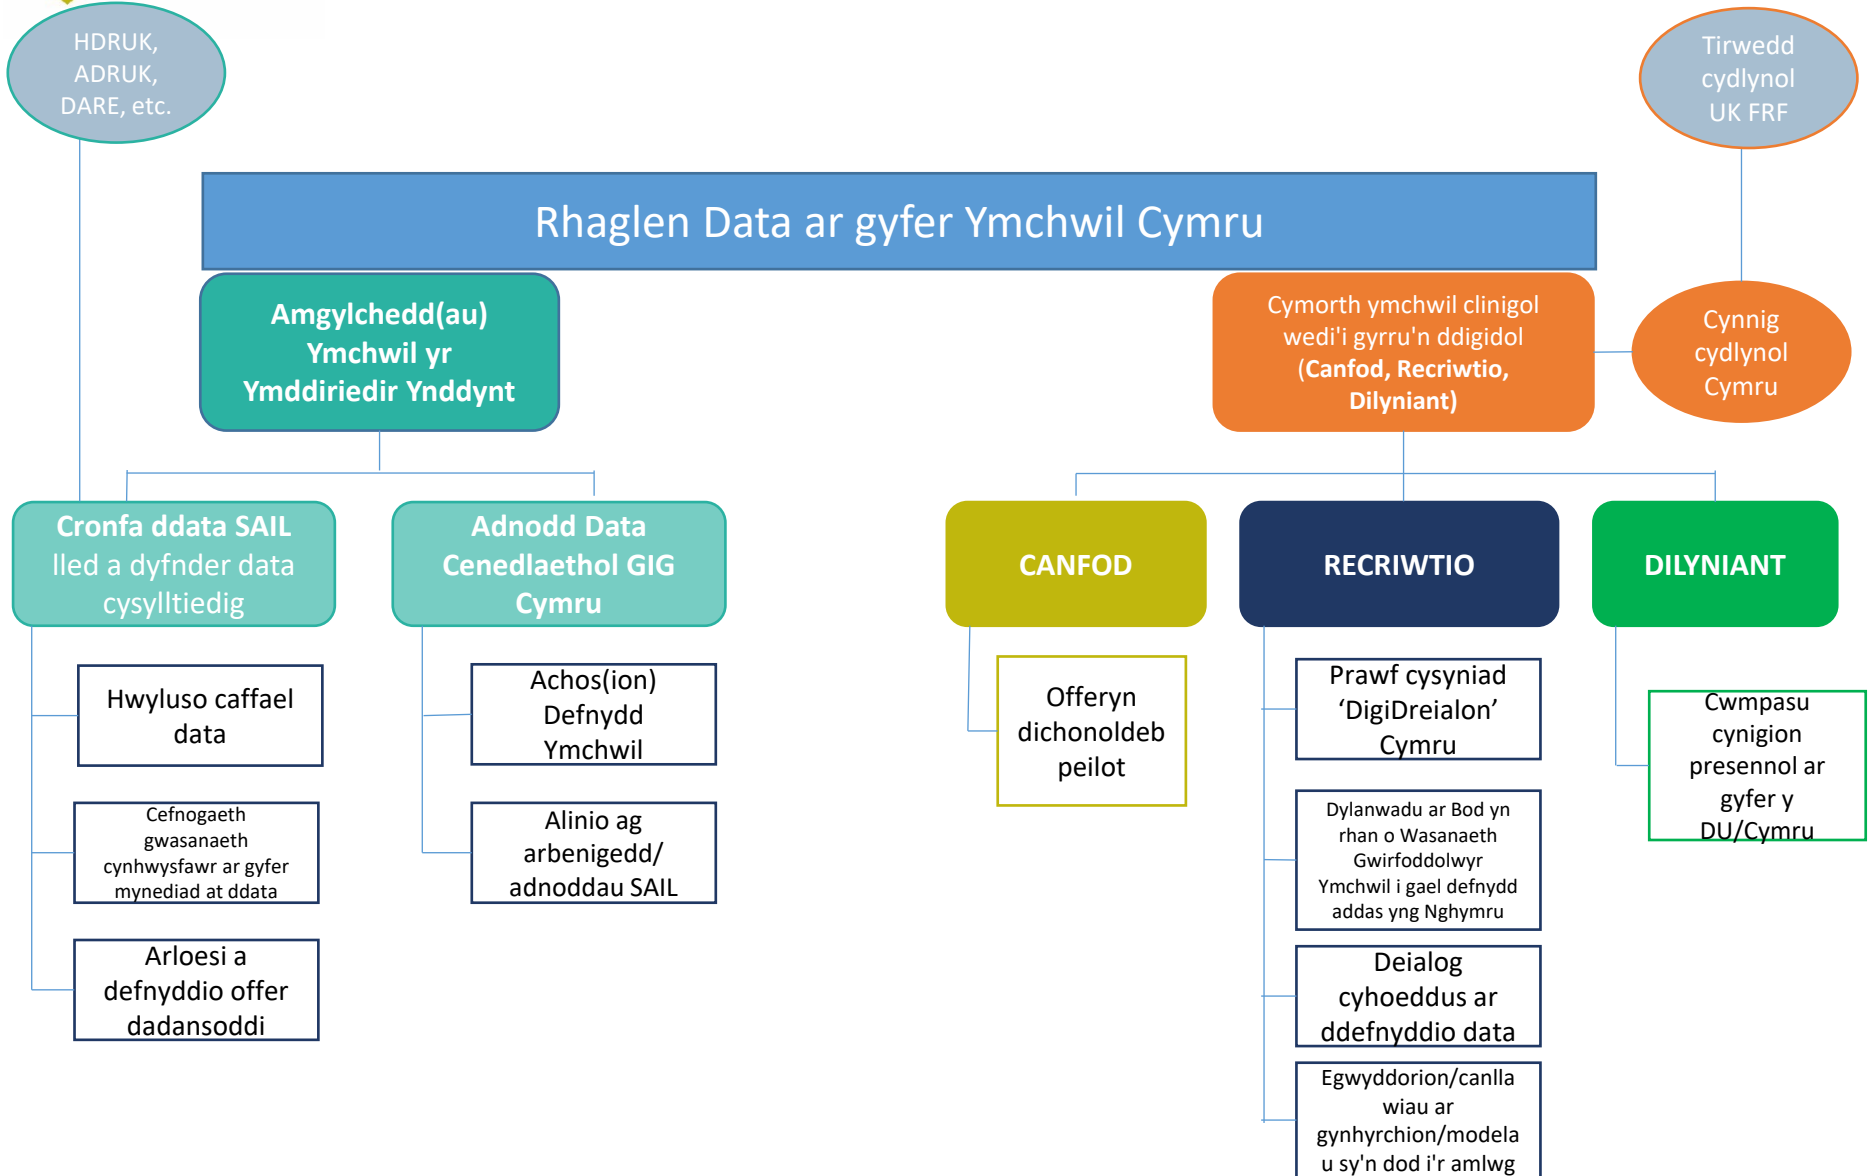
HDRUK, ADRUK, DARE, etc.

Tirwedd cydlynol UK FRF

Rhaglen Data ar gyfer Ymchwil Cymru

Amgylchedd(au) Ymchwil yr Ymddiriedir Ynddynt

Cymorth ymchwil clinigol wedi'i gyrru'n ddigidol (Canfod, Recriwtio, Dilyniant)

Cynnig cydlynol Cymru

Cronfa ddata SAIL lled a dyfnder data cysylltiedig

Adnodd Data Cenedlaethol GIG Cymru

CANFOD

RECRIWTIO

DILYNIANT

Hwyluso caffael data

Cefnogaeth gwasanaeth cynhwysfawr ar gyfer mynediad at ddata

Arloesi a defnyddio offer dadansoddi

Achos(ion) Defnydd Ymchwil

Alinio ag arbenigedd/ adnoddau SAIL

Offeryn dichonoldeb peilot

Prawf cysyniad 'DigiDreialon' Cymru

Dylanwadu ar Bod yn rhan o Wasanaeth Gwirfoddolwyr Ymchwil i gael defnydd addas yng Nghymru

Deialog cyhoeddus ar ddefnyddio data

Egwyddorion/canllawiau ar gynhyrchion/modelau sy'n dod i'r amlwg

Cwmpasu cynigion presennol ar gyfer y DU/Cymru